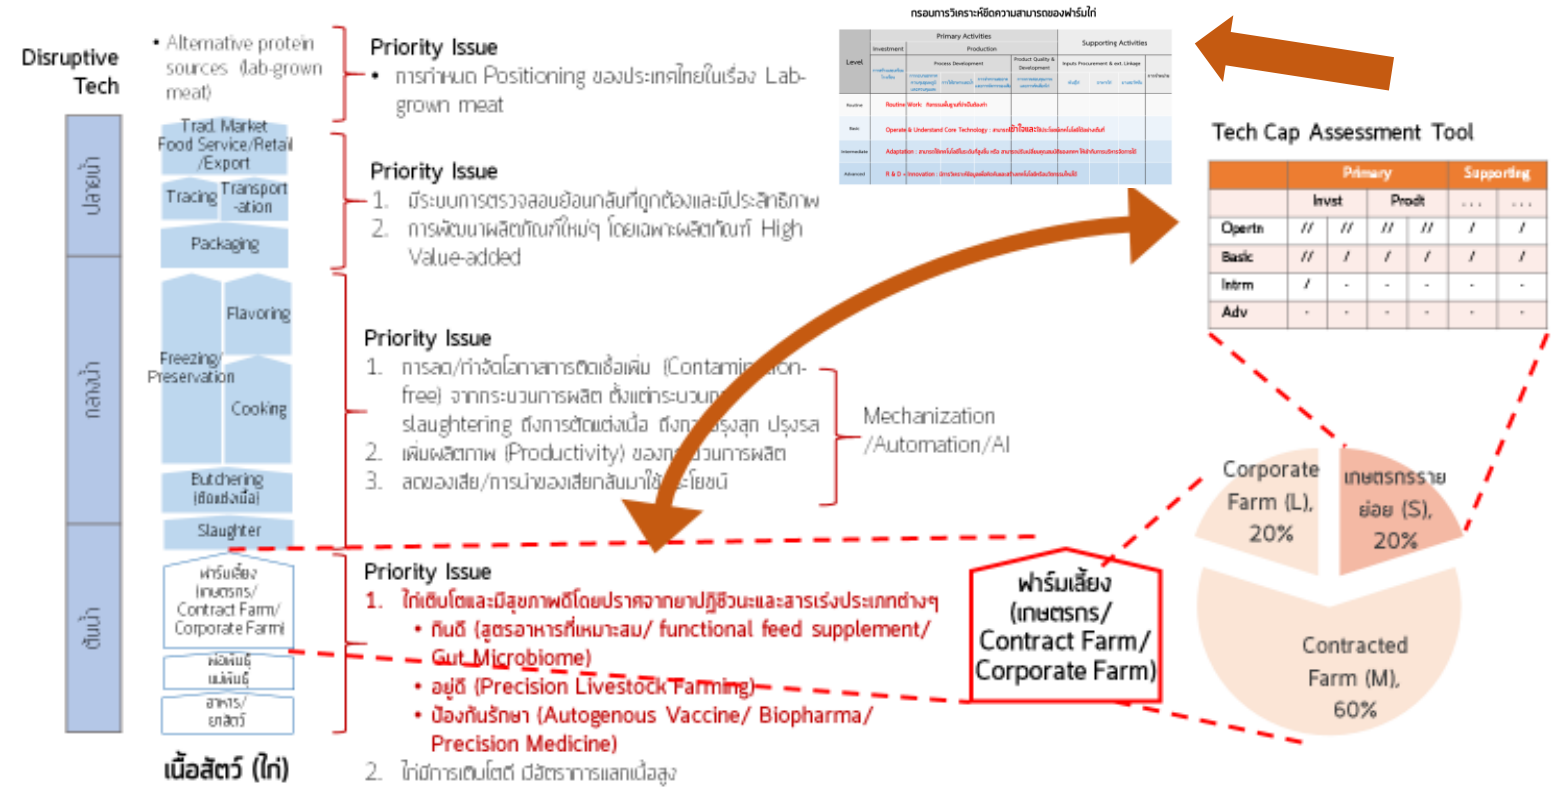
Disruptive Tech

• Alternative protein sources (lab-grown meat)

Priority Issue
• การกำหนด Positioning ของประเทศไทยในเรื่อง Lab-grown meat

ปลายน้ำ

Trad. Market Food Service/Retail /Export

Tracing

Transport -ation

Packaging

Priority Issue
1. มีระบบการตรวจสอบย้อนกลับที่ถูกต้องและมีประสิทธิภาพ
2. การพัฒนาผลิตภัณฑ์ใหม่ๆ โดยเฉพาะผลิตภัณฑ์ High Value-added

กลางน้ำ

Freezing/ Preservation

Flavoring

Cooking

Butchering (ตัดแต่งเนื้อ)

Slaughter

Priority Issue
1. การลด/กำจัดโอกาสการติดเชื้อเพิ่ม (Contamin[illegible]ion-free) จากกระบวนการผลิต ตั้งแต่กระบวนก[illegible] slaughtering ถึงการตัดแต่งเนื้อ ถึงก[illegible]รุงสุก ปรุงรส
2. เพิ่มผลิตภาพ (Productivity) ของก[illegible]วนการผลิต
3. ลดของเสีย/การนำของเสียกลับมาใช้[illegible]ะโยชน์

Mechanization /Automation/AI

ต้นน้ำ

ฟาร์มเลี้ยง (เกษตรกร/ Contract Farm/ Corporate Farm)

พ่อพันธุ์ แม่พันธุ์

อาหาร/ ยาสัตว์

Priority Issue
1. ไก่เติบโตและมีสุขภาพดีโดยปราศจากยาปฏิชีวนะและสารเร่งประเภทต่างๆ
• กินดี (สูตรอาหารที่เหมาะสม/ functional feed supplement/ Gut Microbiome)
• อยู่ดี (Precision Livestock Farming)
• ป้องกันรักษา (Autogenous Vaccine/ Biopharma/ Precision Medicine)
2. ไก่มีการเติบโตดี มีอัตราการแลกเนื้อสูง

เนื้อสัตว์ (ไก่)

กรอบการวิเคราะห์ขีดความสามารถของฟาร์มไก่

Level | Primary Activities | Investment | Production | Process Development | Product Quality & Development | Supporting Activities | Inputs Procurement & ext. Linkage
Routine | Routine Work : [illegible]
Basic | Operate & Understand Core Technology : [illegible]
Intermediate | Adaptation : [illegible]
Advanced | R & D - Innovation : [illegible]

Tech Cap Assessment Tool

| | Primary | | | | Supporting | |
|---|---|---|---|---|---|---|
| | Invst | | Prodt | | ... | ... |
| Opertn | // | // | // | // | / | / |
| Basic | // | / | / | / | / | / |
| Intrm | / | - | - | - | - | - |
| Adv | - | - | - | - | - | - |

Corporate Farm (L), 20%

เกษตรกรราย ย่อย (S), 20%

Contracted Farm (M), 60%

ฟาร์มเลี้ยง (เกษตรกร/ Contract Farm/ Corporate Farm)